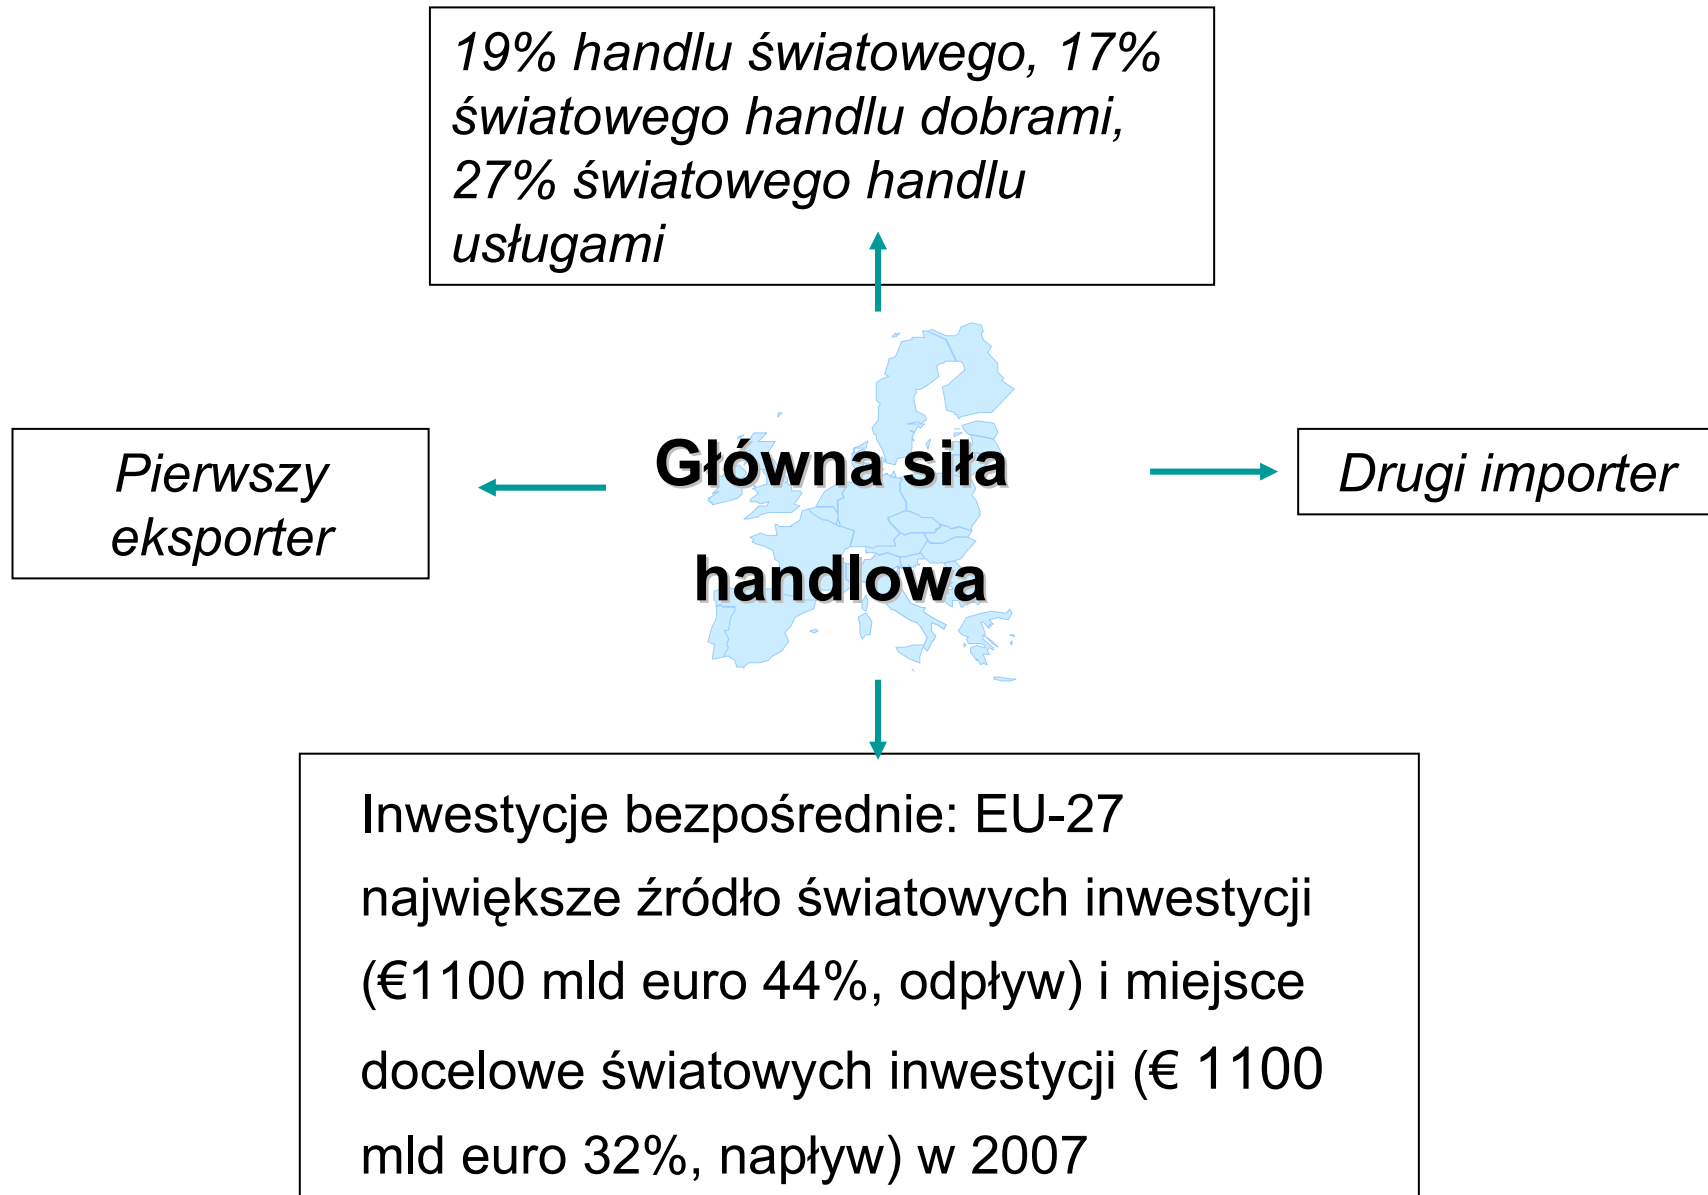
19% handlu światowego, 17% światowego handlu dobrami, 27% światowego handlu usługami

Pierwszy eksporter

Główna siła handlowa

Drugi importer

Inwestycje bezpośrednie: EU-27 największe źródło światowych inwestycji (€1100 mld euro 44%, odpływ) i miejsce docelowe światowych inwestycji (€ 1100 mld euro 32%, napływ) w 2007